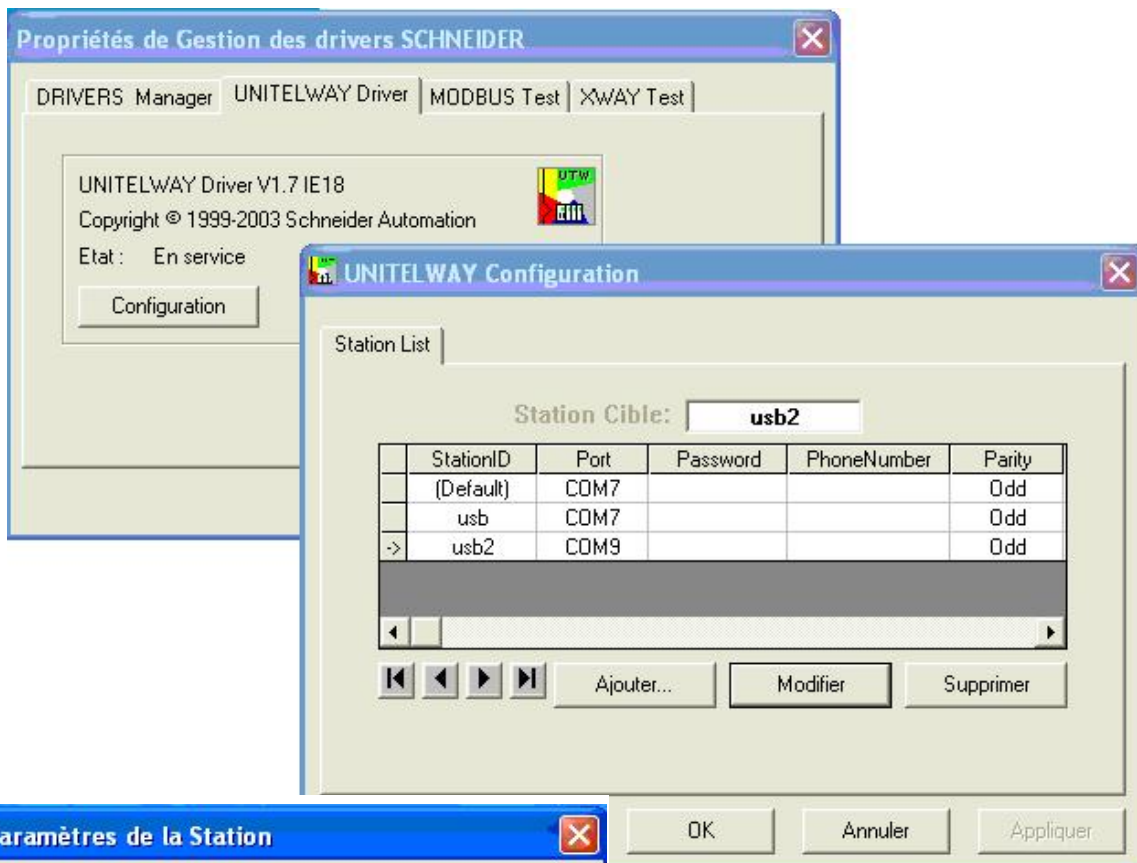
Propriétés de Gestion des drivers SCHNEIDER

DRIVERS Manager | UNITELWAY Driver | MODBUS Test | XWAY Test

UNITELWAY Driver V1.7 IE18

Copyright © 1999-2003 Schneider Automation

Etat : En service

Configuration

UTW

UNITELWAY Configuration

Station List

Station Cible: usb2

| | StationID | Port | Password | PhoneNumber | Parity |
|---|---|---|---|---|---|
| | (Default) | COM7 | | | Odd |
| | usb | COM7 | | | Odd |
| -> | usb2 | COM9 | | | Odd |

Ajouter...

Modifier

Supprimer

OK

Annuler

Appliquer

aramètres de la Station